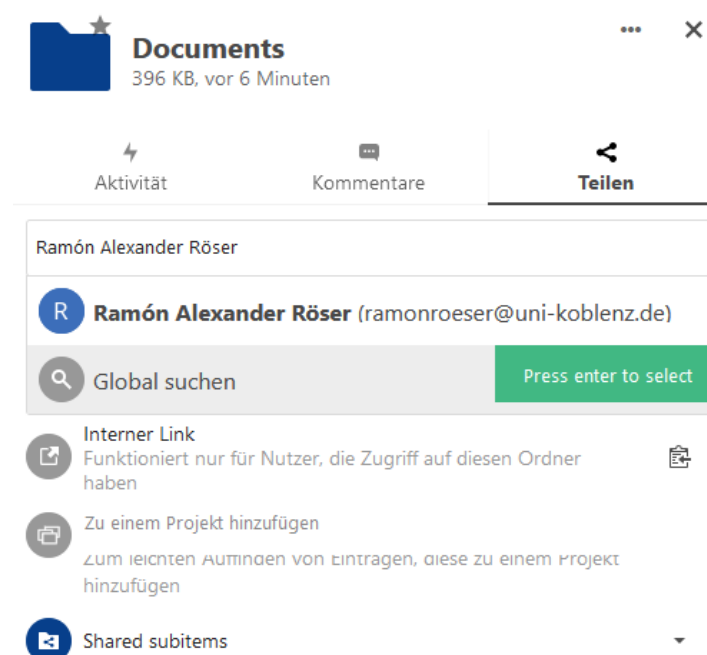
Documents
396 KB, vor 6 Minuten

Aktivität
Kommentare
Teilen

Ramón Alexander Röser

R Ramón Alexander Röser (ramonroeser@uni-koblenz.de)

Global suchen
Press enter to select

Interner Link
Funktioniert nur für Nutzer, die Zugriff auf diesen Ordner haben

Zu einem Projekt hinzufügen
Zum leichten Auffinden von Einträgen, diese zu einem Projekt hinzufügen

Shared subitems